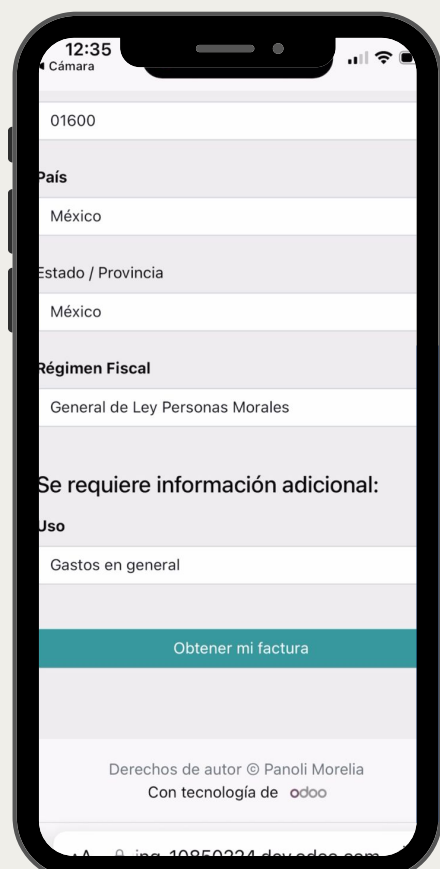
12:35
◀ Cámara

01600

País

México

Estado / Provincia

México

Régimen Fiscal

General de Ley Personas Morales

Se requiere información adicional:

Uso

Gastos en general

Obtener mi factura

Derechos de autor © Panoli Morelia
Con tecnología de odoo

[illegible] ing-10850224-dev.odoo.com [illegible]